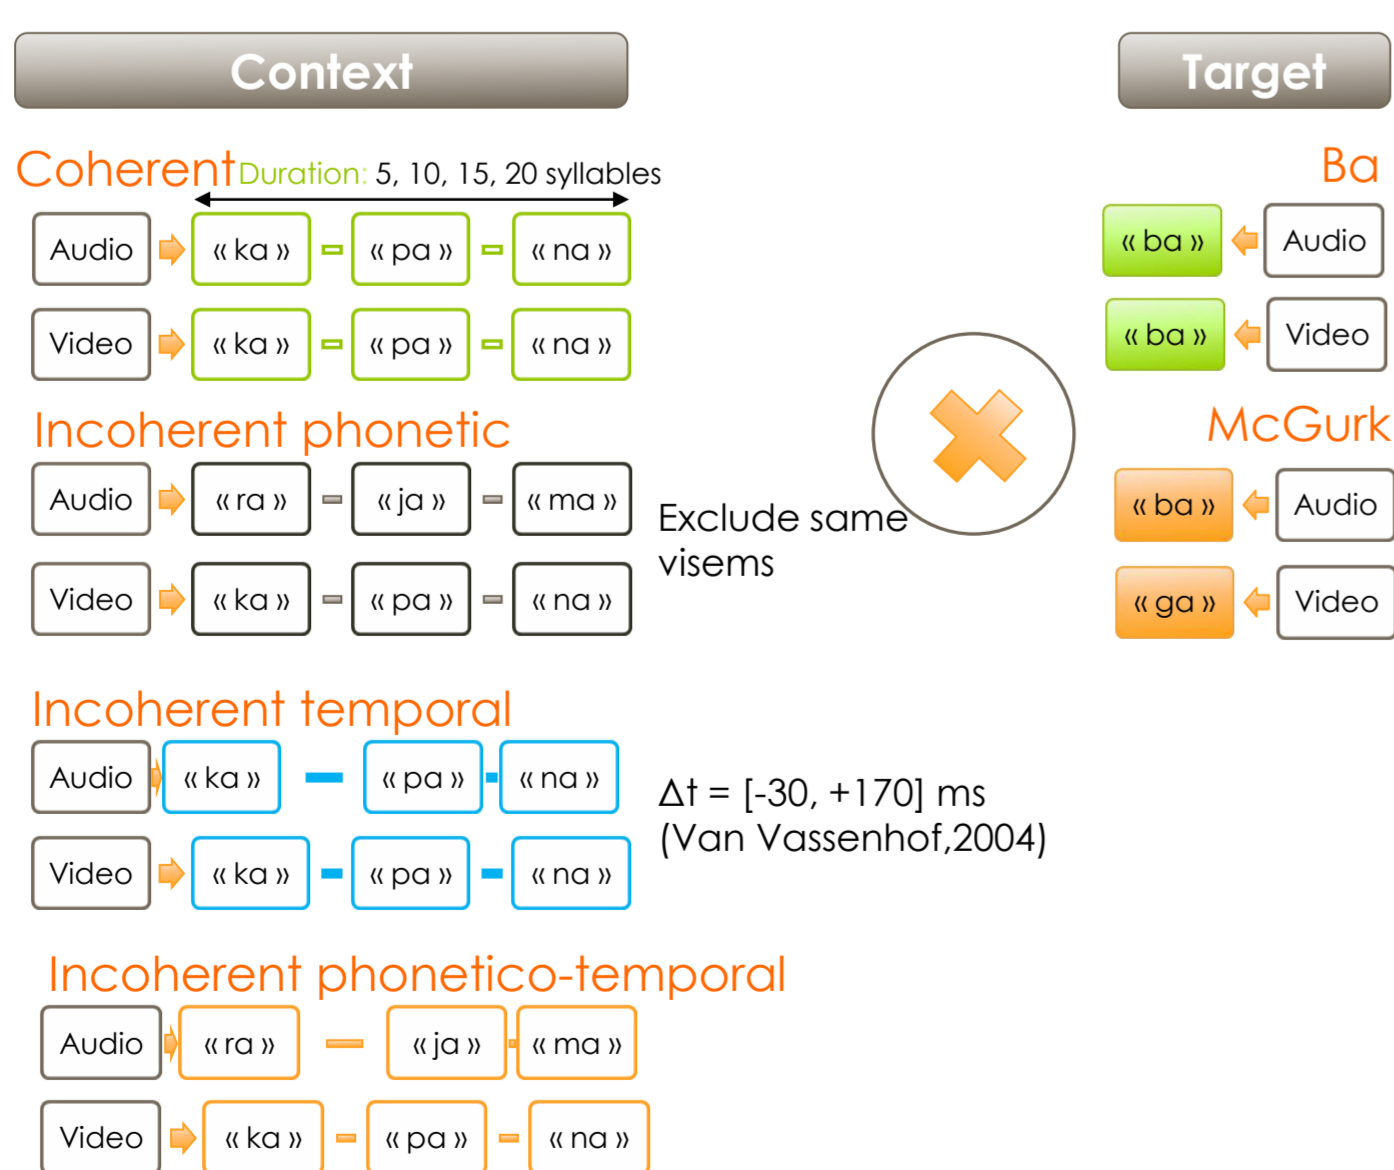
Context

Target

Coherent Duration: 5, 10, 15, 20 syllables

Audio « ka » « pa » « na »

Video « ka » « pa » « na »

Incoherent phonetic

Audio « ra » « ja » « ma »

Video « ka » « pa » « na »

Exclude same visems

Incoherent temporal

Audio « ka » « pa » « na »

Video « ka » « pa » « na »

Δt = [-30, +170] ms
(Van Vassenhof,2004)

Incoherent phonetico-temporal

Audio « ra » « ja » « ma »

Video « ka » « pa » « na »

Ba

« ba » Audio

« ba » Video

McGurk

« ba » Audio

« ga » Video